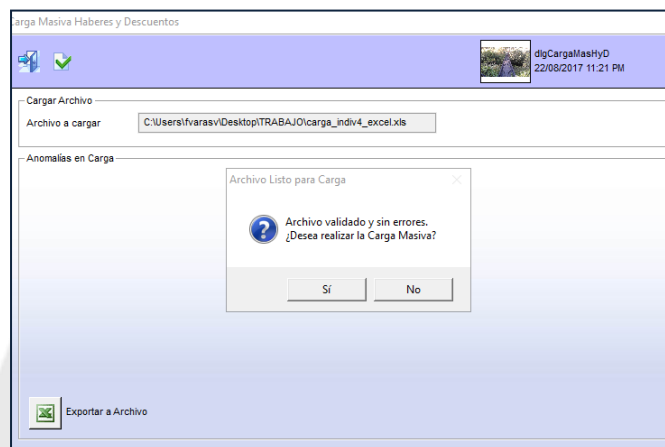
Carga Masiva Haberes y Descuentos

dlgCargaMasHyD
22/08/2017 11:21 PM

Cargar Archivo
Archivo a cargar
C:\Users\fvarasv\Desktop\TRABAJO\carga_indiv4_excel.xls

Anomalias en Carga

Archivo Listo para Carga
Archivo validado y sin errores.
¿Desea realizar la Carga Masiva?
Sí
No

Exportar a Archivo